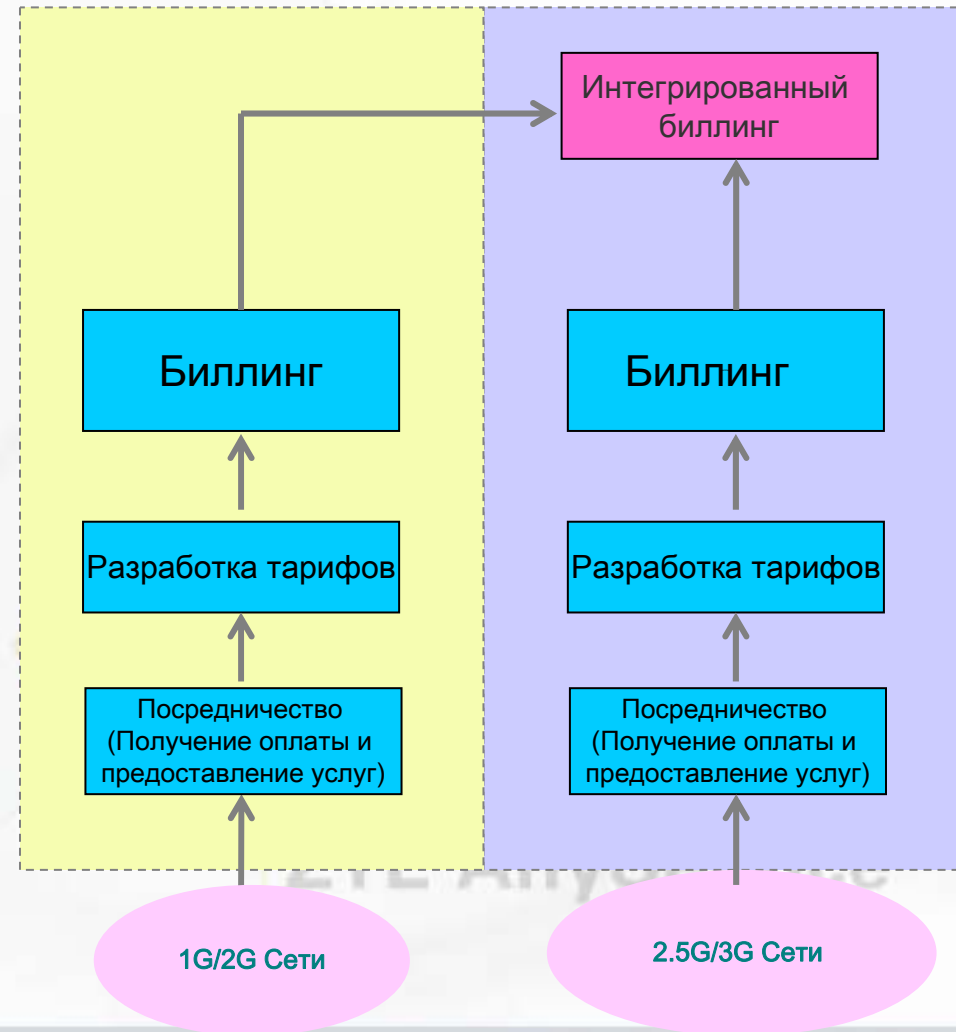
Интегрированный биллинг

Биллинг

Разработка тарифов

Посредничество (Получение оплаты и предоставление услуг)

1G/2G Сети

Биллинг

Разработка тарифов

Посредничество (Получение оплаты и предоставление услуг)

2.5G/3G Сети